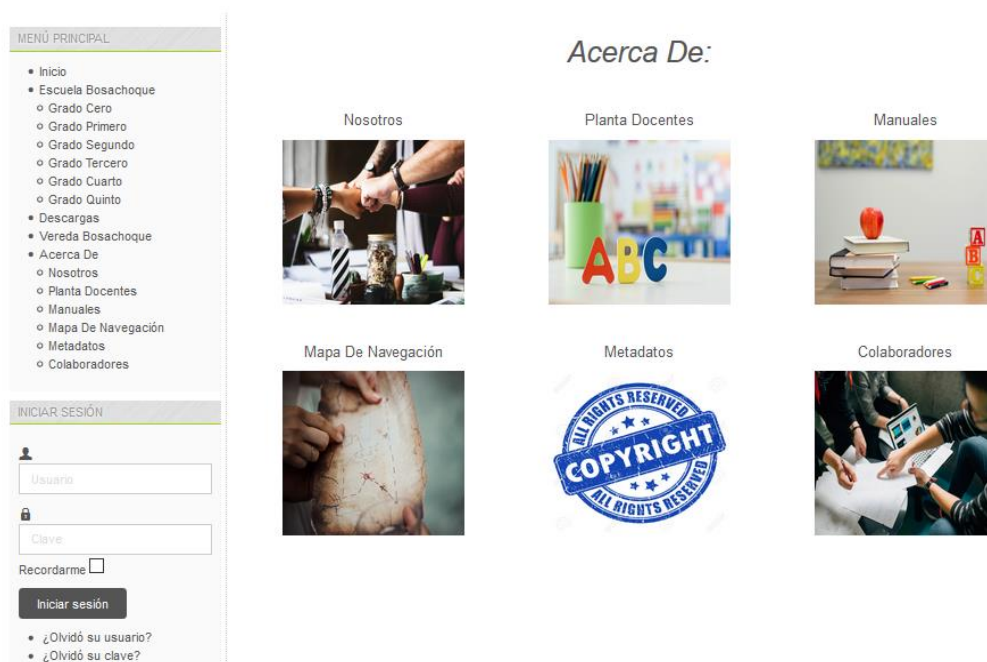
MENÚ PRINCIPAL

- Inicio
- Escuela Bosachoque
  - Grado Cero
  - Grado Primero
  - Grado Segundo
  - Grado Tercero
  - Grado Cuarto
  - Grado Quinto
- Descargas
- Vereda Bosachoque
- Acerca De
  - Nosotros
  - Planta Docentes
  - Manuales
  - Mapa De Navegación
  - Metadatos
  - Colaboradores

INICIAR SESIÓN

Usuario

Clave

Recordarme

Iniciar sesión

- ¿Olvidó su usuario?
- ¿Olvidó su clave?

Acerca De:

Nosotros

Planta Docentes

ABC

Manuales

A
B
C

Mapa De Navegación

Metadatos

ALL RIGHTS RESERVED
COPYRIGHT
ALL RIGHTS RESERVED

Colaboradores